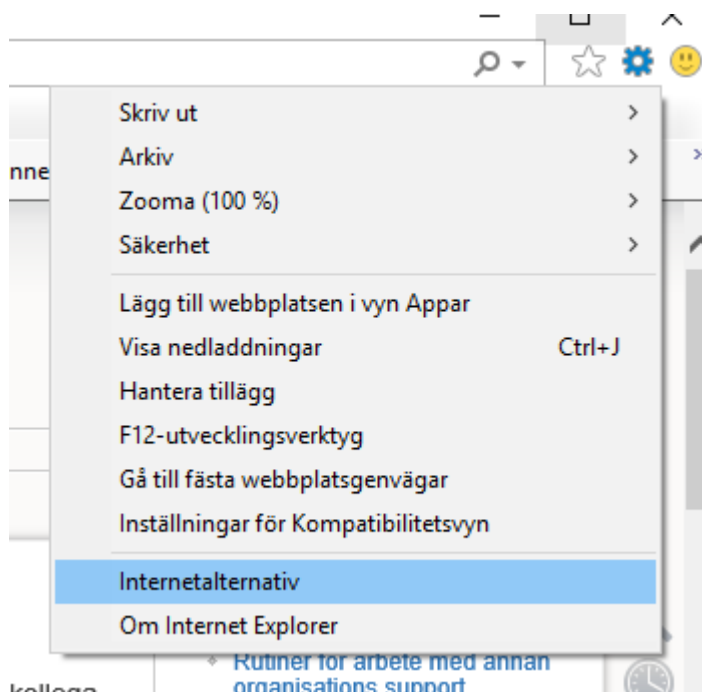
nne

Skriv ut
Arkiv
Zooma (100 %)
Säkerhet

Lägg till webbplatsen i vyn Appar
Visa nedladdningar Ctrl+J
Hantera tillägg
F12-utvecklingsverktyg
Gå till fästa webbplatsgenvägar
Inställningar för Kompatibilitetsvyn

Internetalternativ
Om Internet Explorer

Rutiner för arbete med annan organisations support

kollega